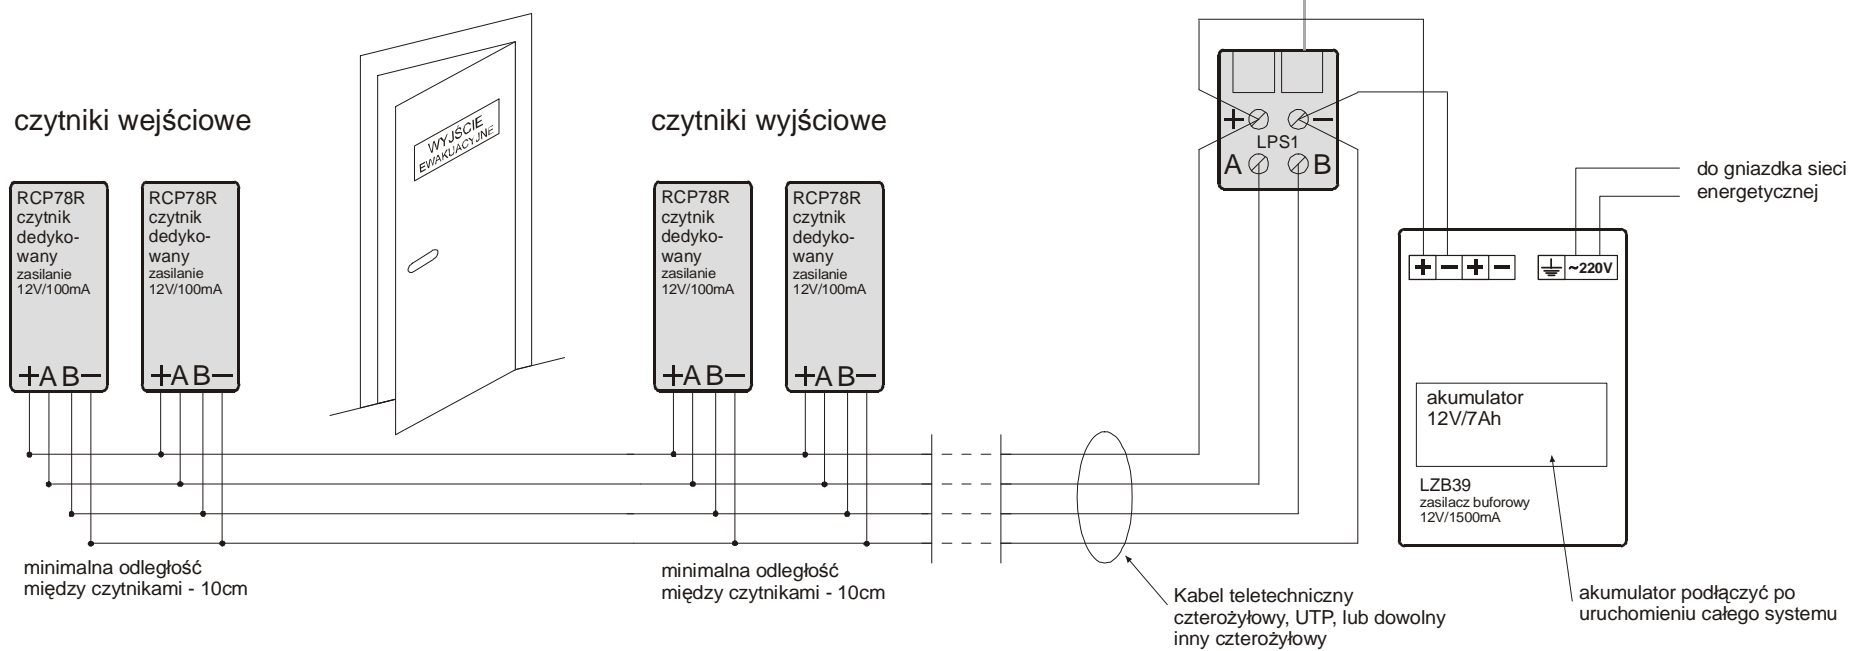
czytniki wejściowe

WYJŚCIE EWAKUACYJNE

czytniki wyjściowe

RCP78R czytnik dedykowany zasilanie 12V/100mA
+AB−

RCP78R czytnik dedykowany zasilanie 12V/100mA
+AB−

RCP78R czytnik dedykowany zasilanie 12V/100mA
+AB−

RCP78R czytnik dedykowany zasilanie 12V/100mA
+AB−

+ −
LPS1
A B

do gniazdka sieci energetycznej

+ − + −   ~220V

akumulator 12V/7Ah

LZB39
zasilacz buforowy
12V/1500mA

minimalna odległość między czytnikami - 10cm

minimalna odległość między czytnikami - 10cm

Kabel teletechniczny czterożyłowy, UTP, lub dowolny inny czterożyłowy

akumulator podłączyć po uruchomieniu całego systemu